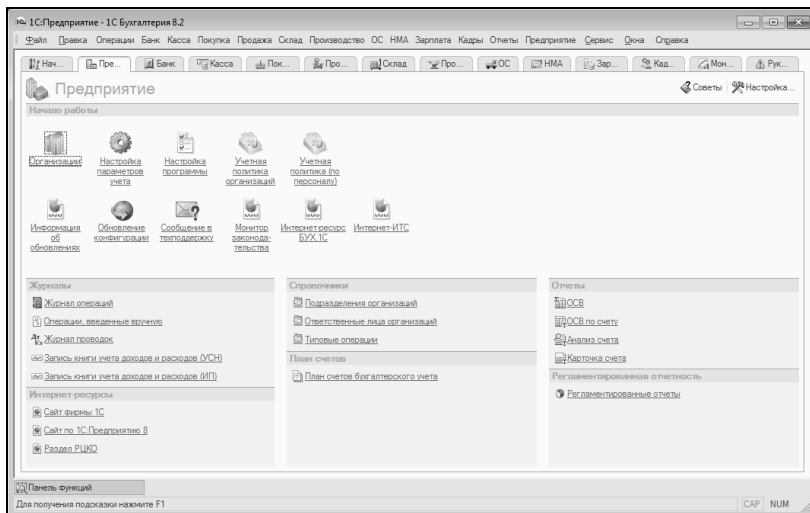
1С:Предприятие - 1С Бухгалтерия 8.2

Файл Правка Операции Банк Касса Покупка Продажа Склад Производство ОС НМА Зарплата Кадры Отчеты Предприятие Сервис Окна Справка

Нач... Пре... Банк Касса Пок... Про... Склад Про... ОС НМА Зар... Кад... Мон... Рук...

Предприятие

Советы Настройка...

Начало работы

Организации
Настройка параметров учета
Настройка программы
Учетная политика организаций
Учетная политика (по персоналу)

Информация об обновлениях
Обновление конфигурации
Сообщение в техподдержку
Монитор законодательства
Интернет-ресурс БУХ.1С
Интернет-ИТС

Журналы

Журнал операций
Операции, введенные вручную
Журнал проводок
Запись книги учета доходов и расходов (УСН)
Запись книги учета доходов и расходов (ИП)

Интернет-ресурсы

Сайт фирмы 1С
Сайт по 1С:Предприятию 8
Раздел РЦКО

Справочники

Подразделения организаций
Ответственные лица организаций
Типовые операции

План счетов

План счетов бухгалтерского учета

Отчеты

ОСВ
ОСВ по счету
Анализ счета
Карточка счета

Регламентированная отчетность

Регламентированные отчеты

Панель функций

Для получения подсказки нажмите F1

CAP NUM